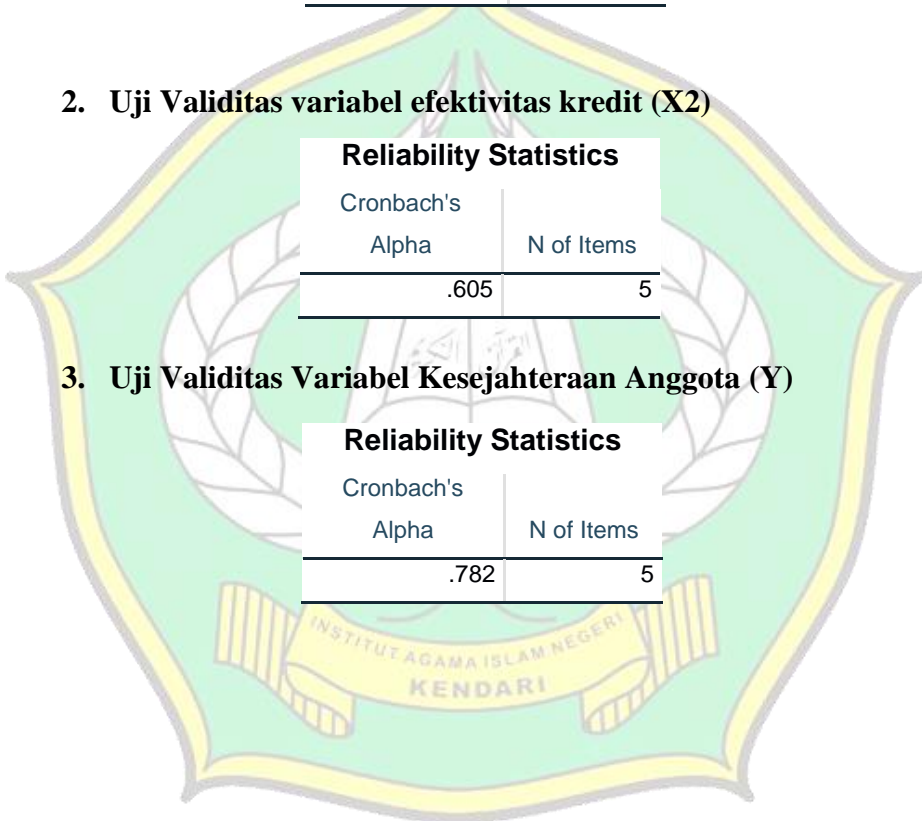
2. Uji Validitas variabel efektivitas kredit (X2)

**Reliability Statistics**

| Cronbach's Alpha | N of Items |
|---|---|
| .605 | 5 |

3. Uji Validitas Variabel Kesejahteraan Anggota (Y)

**Reliability Statistics**

| Cronbach's Alpha | N of Items |
|---|---|
| .782 | 5 |

INSTITUT AGAMA ISLAM NEGERI KENDARI